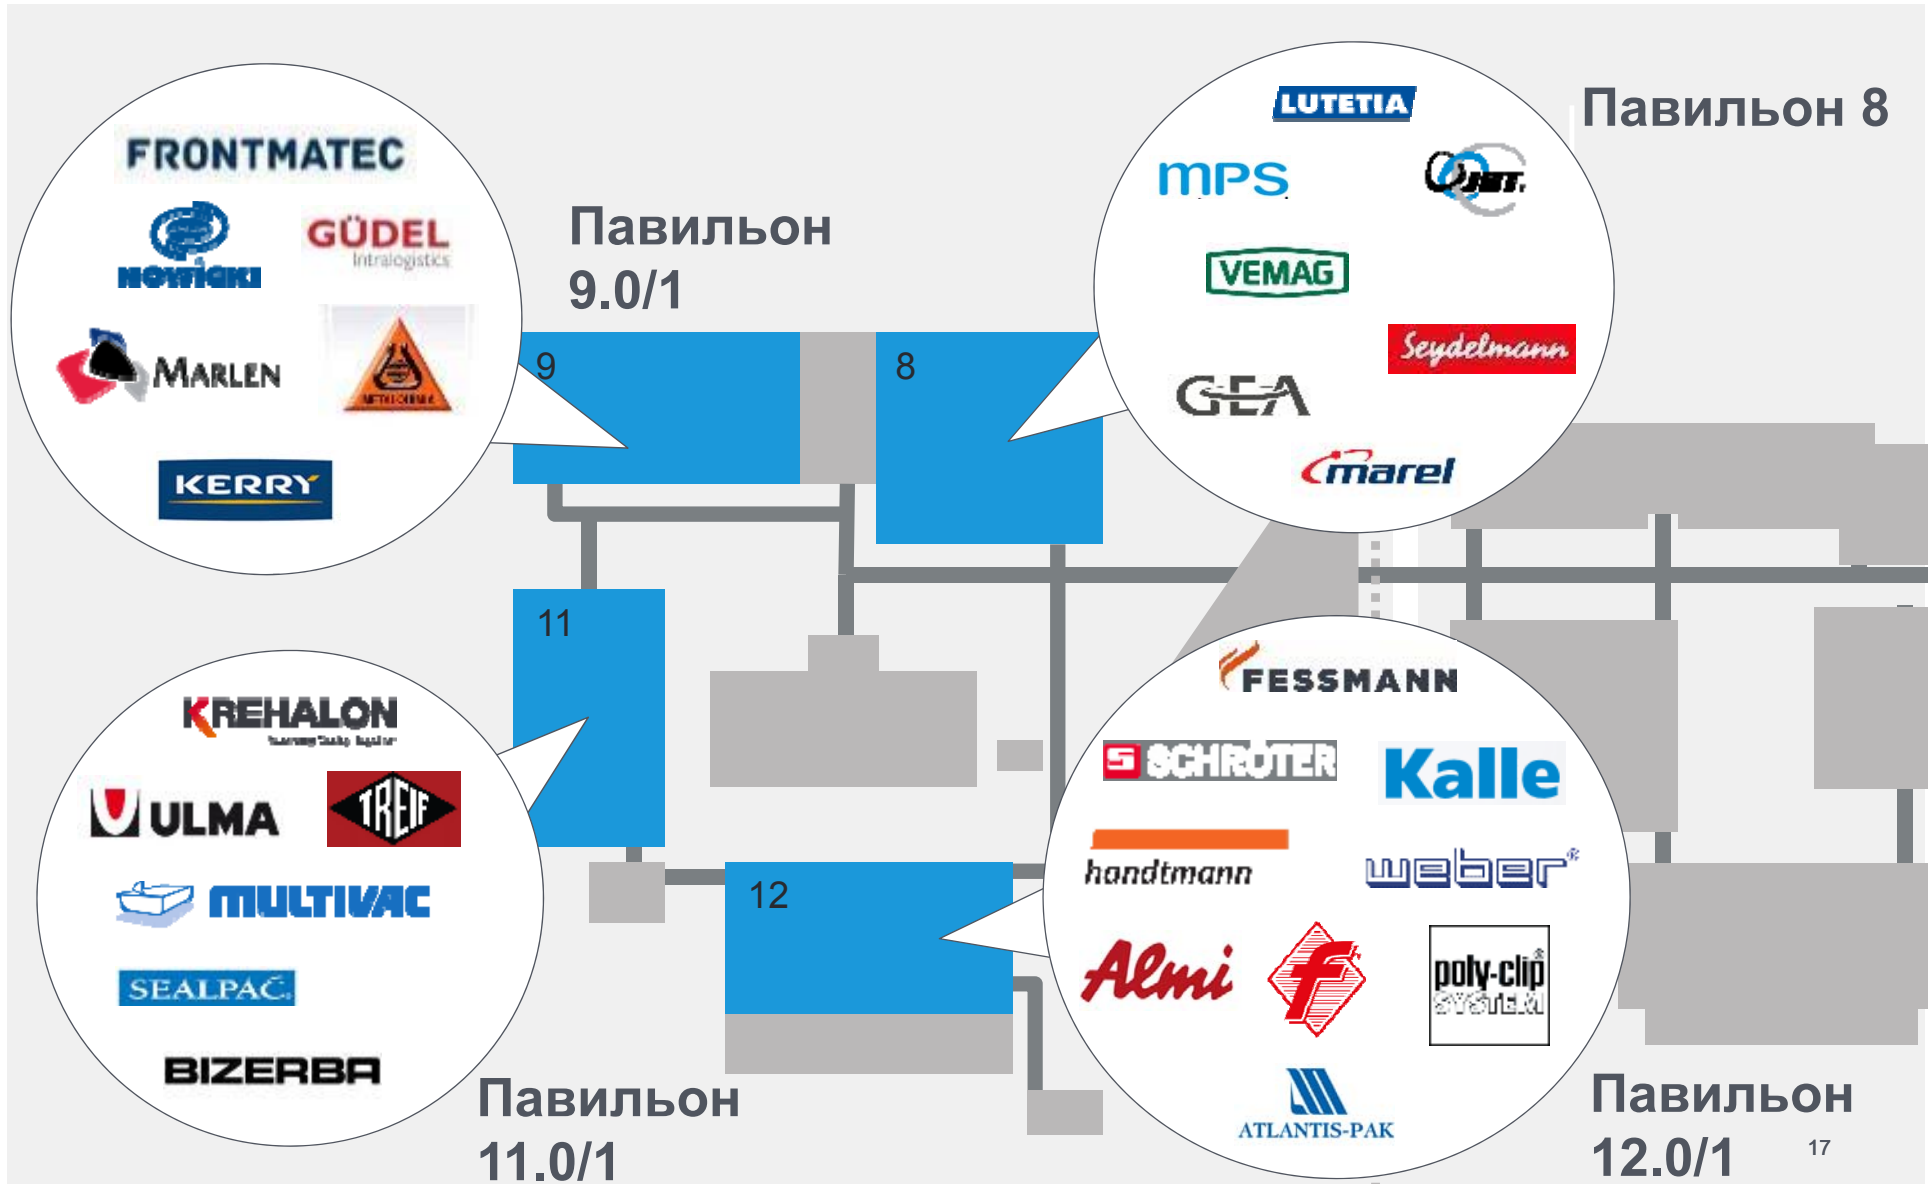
FRONTMATEC
GÜDEL
Intralogistics
NOVIGIKI
MARLEN
METALQUIMIA
KERRY

Павильон 9.0/1

9

8

LUTETIA
MPS
VEMAG
Seydelmann
GEA
marel

Павильон 8

11

KREHALON
ULMA
TREIF
MULTIVAC
SEALPAC
BIZERBA

12

FESSMANN
SCHRÖTER
Kalle
handtmann
weber
Almi
poly-clip SYSTEM
ATLANTIS-PAK

Павильон 11.0/1

Павильон 12.0/1

17